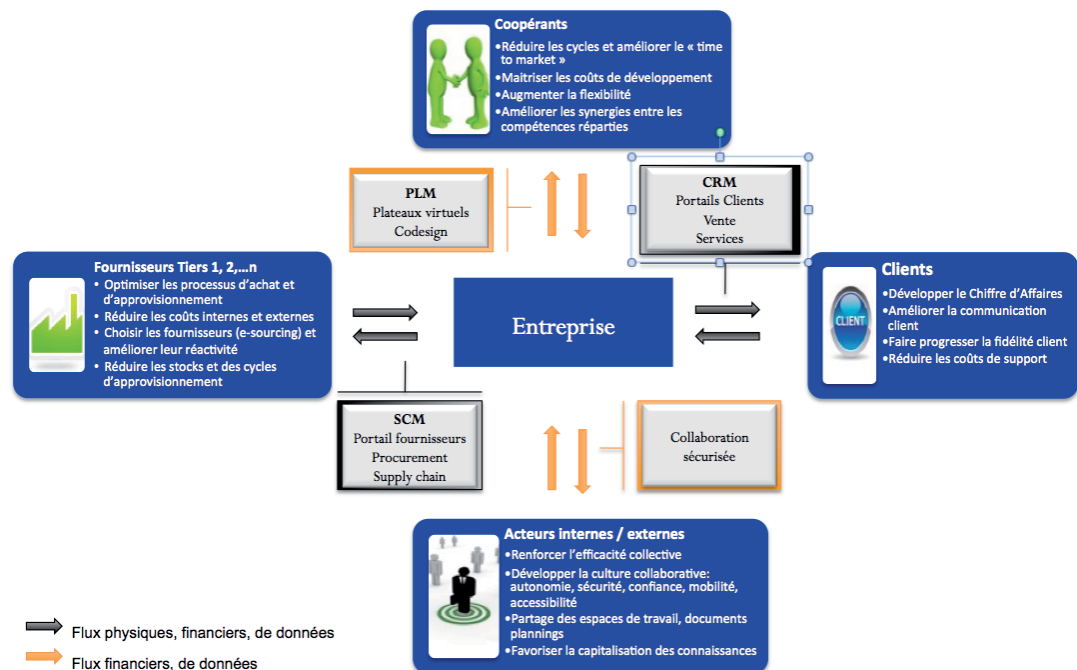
Coopérants
•Réduire les cycles et améliorer le « time to market »
•Maitriser les coûts de développement
•Augmenter la flexibilité
•Améliorer les synergies entre les compétences réparties

PLM
Plateaux virtuels
Codesign

CRM
Portails Clients
Vente
Services

Fournisseurs Tiers 1, 2,…n
• Optimiser les processus d'achat et d'approvisionnement
• Réduire les coûts internes et externes
• Choisir les fournisseurs (e-sourcing) et améliorer leur réactivité
• Réduire les stocks et des cycles d'approvisionnement

Entreprise

Clients
•Développer le Chiffre d'Affaires
•Améliorer la communication client
•Faire progresser la fidélité client
•Réduire les coûts de support

CLIENT

SCM
Portail fournisseurs
Procurement
Supply chain

Collaboration sécurisée

Acteurs internes / externes
•Renforcer l'efficacité collective
•Développer la culture collaborative: autonomie, sécurité, confiance, mobilité, accessibilité
•Partage des espaces de travail, documents plannings
•Favoriser la capitalisation des connaissances

Flux physiques, financiers, de données
Flux financiers, de données